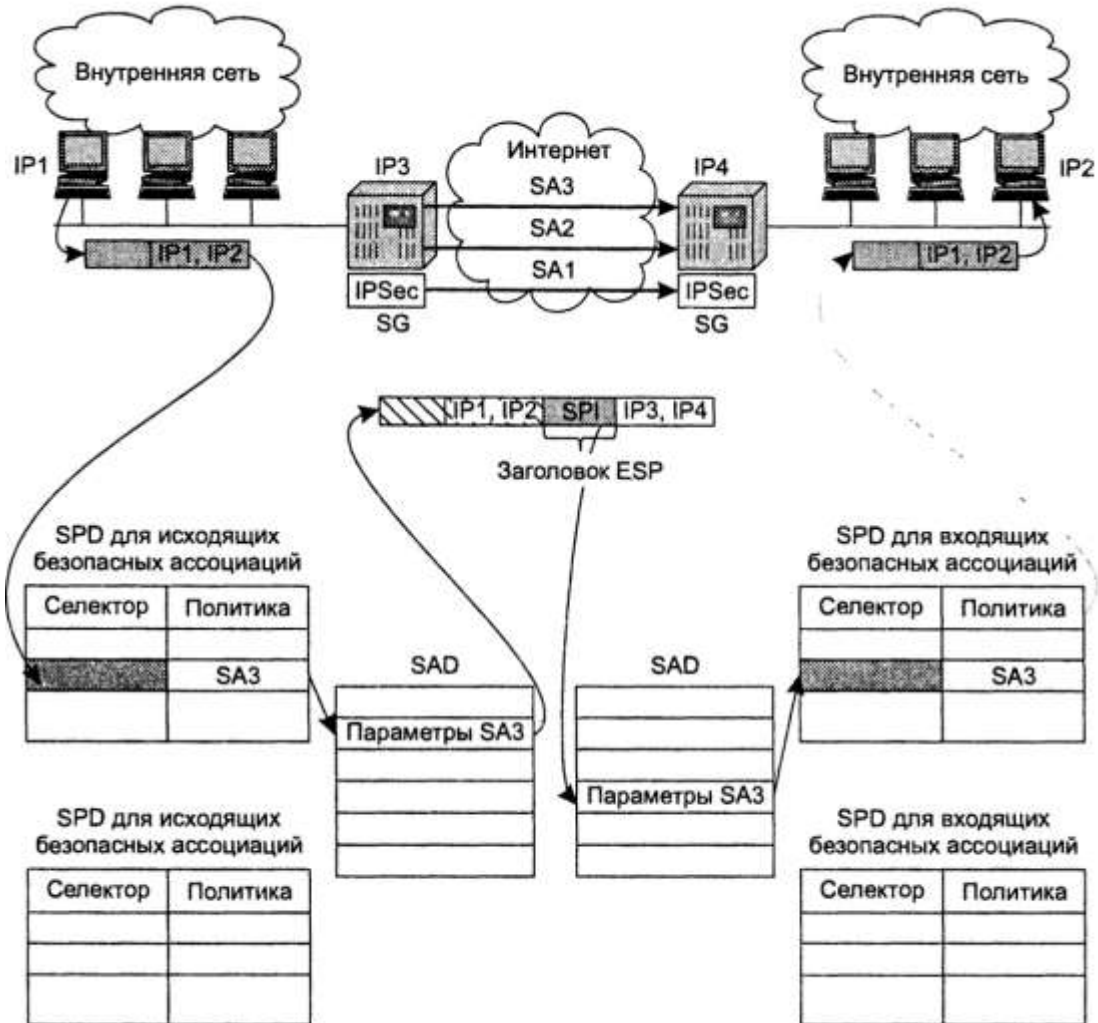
Внутренняя сеть

Внутренняя сеть

IP1

IP3

Интернет

IP4

IP2

SA3

SA2

SA1

IP1, IP2

IP1, IP2

IPSec

SG

IPSec

SG

IP1, IP2 | SPI | IP3, IP4

Заголовок ESP

SPD для исходящих безопасных ассоциаций

| Селектор | Политика |
|---|---|
| | |
| | SA3 |
| | |

SAD

| |
|---|
| |
| Параметры SA3 |
| |
| |
| |
| |

SAD

| |
|---|
| |
| |
| |
| Параметры SA3 |
| |

SPD для входящих безопасных ассоциаций

| Селектор | Политика |
|---|---|
| | |
| | SA3 |
| | |

SPD для исходящих безопасных ассоциаций

| Селектор | Политика |
|---|---|
| | |
| | |
| | |

SPD для входящих безопасных ассоциаций

| Селектор | Политика |
|---|---|
| | |
| | |
| | |